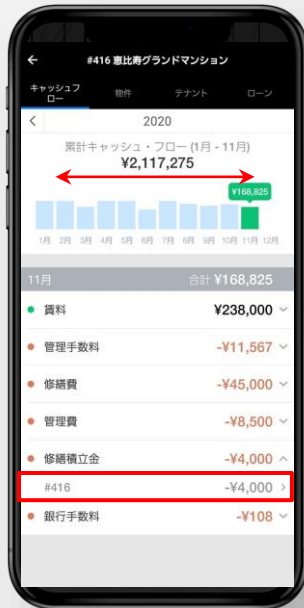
#416 恵比寿グランドマンション

キャッシュフロー　物件　テナント　ローン

2020

累計キャッシュ・フロー (1月 - 11月)
¥2,117,275

¥168,825

1月 2月 3月 4月 5月 6月 7月 8月 9月 10月 11月 12月

11月　合計 ¥168,825

賃料 ¥238,000

管理手数料 -¥11,567

修繕費 -¥45,000

管理費 -¥8,500

修繕積立金 -¥4,000

#416 -¥4,000

銀行手数料 -¥108